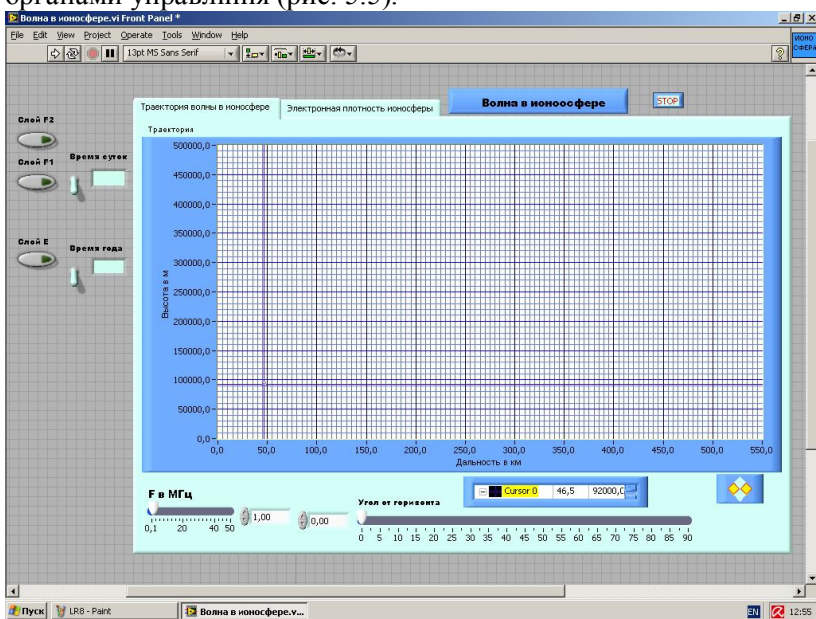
органами управления (рис. 5.5).

Волна в ионосфере.vi Front Panel *

File Edit View Project Operate Tools Window Help

13pt MS Sans Serif

ИОНО СФЕРА

Траектория волны в ионосфере | Электронная плотность ионосферы

Волна в ионоосфере

STOP

Слой F2

Слой F1

Время суток

Слой E

Время года

Траектория

Высота в м

500000,0
450000,0
400000,0
350000,0
300000,0
250000,0
200000,0
150000,0
100000,0
50000,0
0,0

0,0 50,0 100,0 150,0 200,0 250,0 300,0 350,0 400,0 450,0 500,0 550,0

Дальность в км

F в МГц

0,1 20 40 50

1,00

0,00

Cursor 0 46,5 92000,0

Угол от горизонта

0 5 10 15 20 25 30 35 40 45 50 55 60 65 70 75 80 85 90

Пуск | LR8 - Paint | Волна в ионосфере.v... | EN 12:55